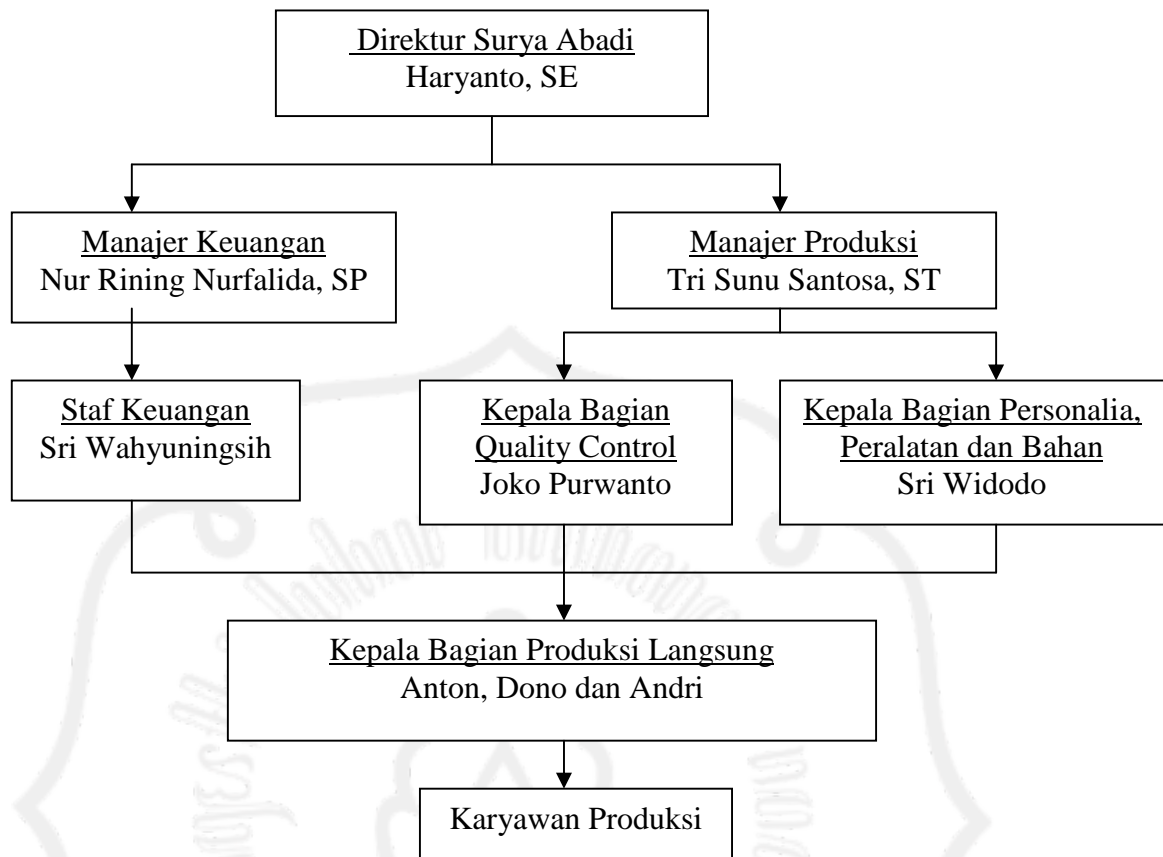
Direktur Surya Abadi
Haryanto, SE

Manajer Keuangan
Nur Rining Nurfalida, SP

Manajer Produksi
Tri Sunu Santosa, ST

Staf Keuangan
Sri Wahyuningsih

Kepala Bagian
Quality Control
Joko Purwanto

Kepala Bagian Personalia,
Peralatan dan Bahan
Sri Widodo

Kepala Bagian Produksi Langsung
Anton, Dono dan Andri

Karyawan Produksi